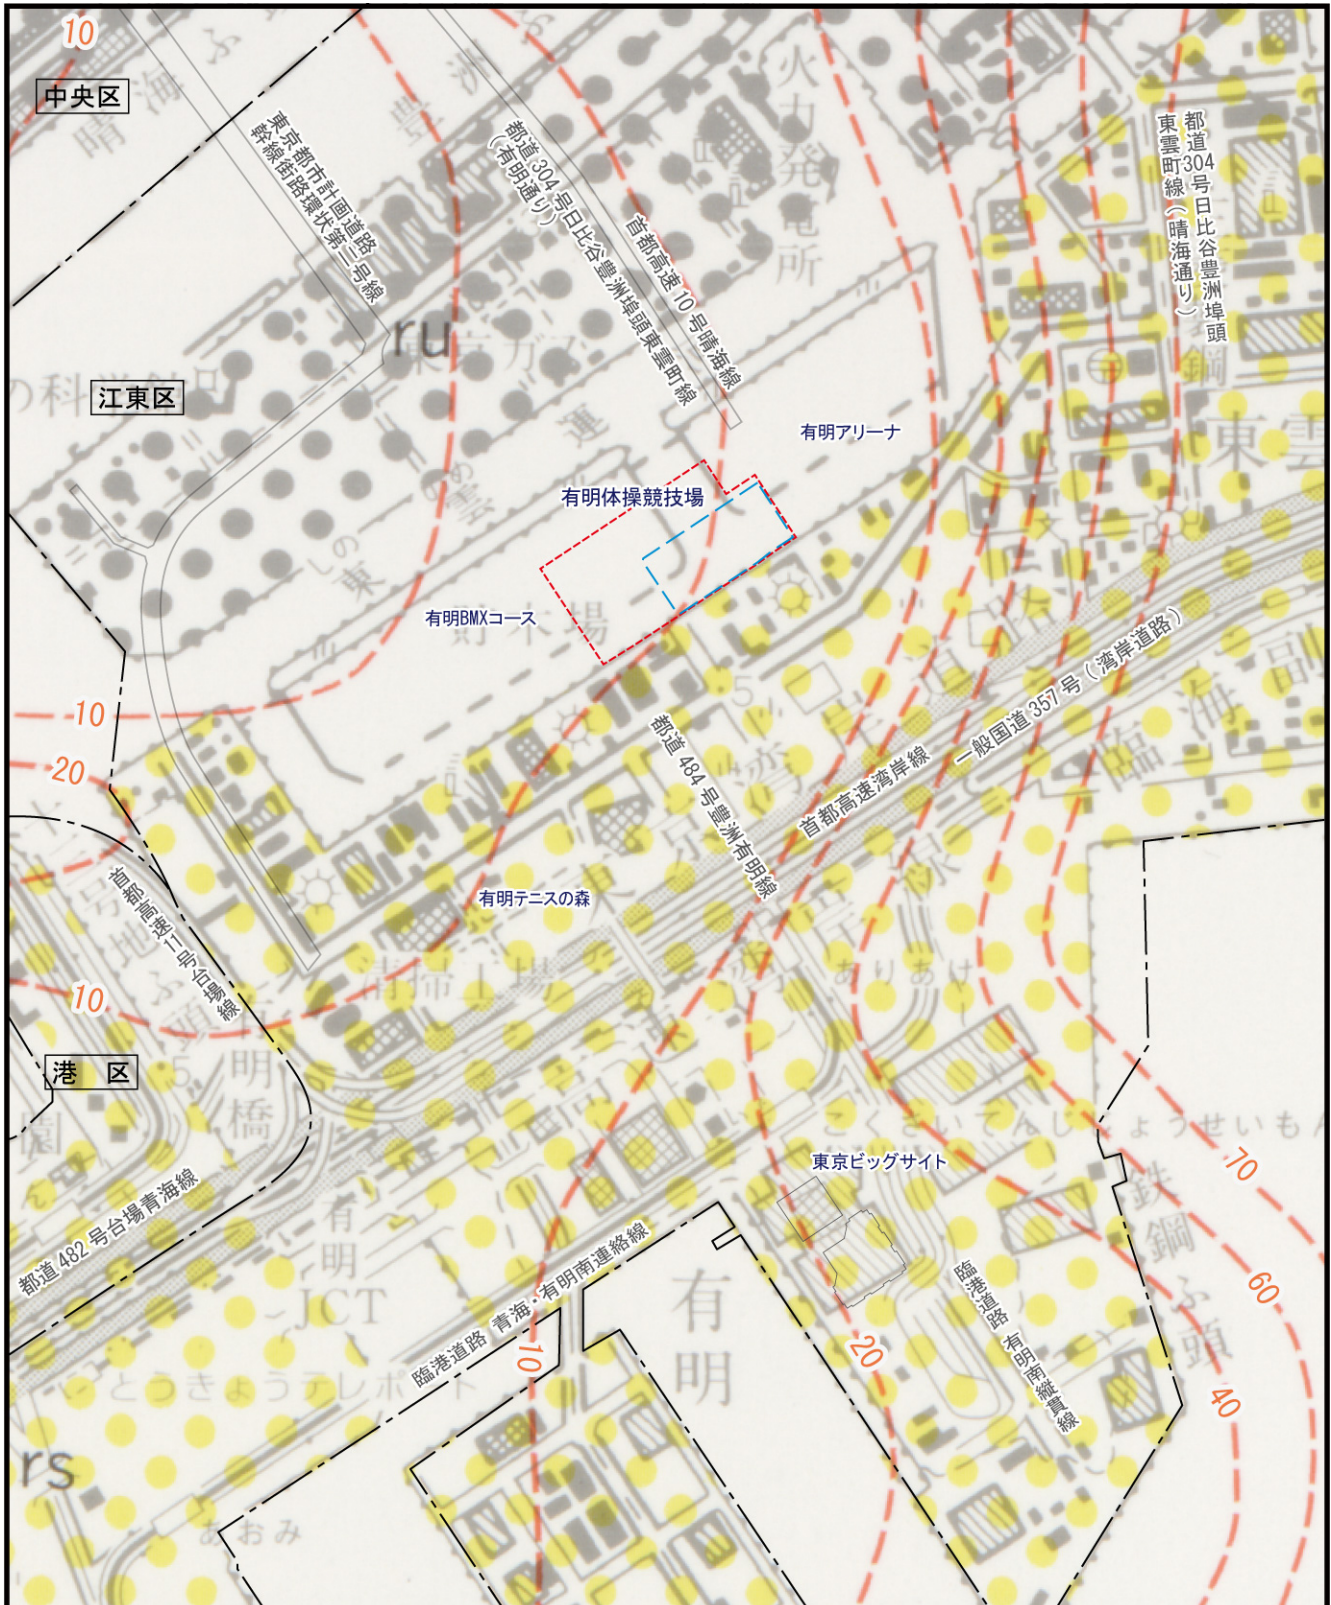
10
中央区
東京都市計画道路幹線街路環状第三号線
都道304号日比谷豊洲埠頭東雲町線（有明通り）
首都高速10号晴海線
火力発電所
都道304号日比谷豊洲埠頭東雲町線（晴海通り）
ru
江東区
有明アリーナ
有明体操競技場
有明BMXコース
10
20
都道484号豊洲有明線
首都高速湾岸線
一般国道357号（湾岸道路）
首都高速11号台場線
有明テニスの森
10
港　区
東京ビッグサイト
70
都道482号台場青海線
臨港道路　青海・有明南連絡線
有明
JCT
有明
20
60
臨港道路　有明南縦貫線
40
10
rs